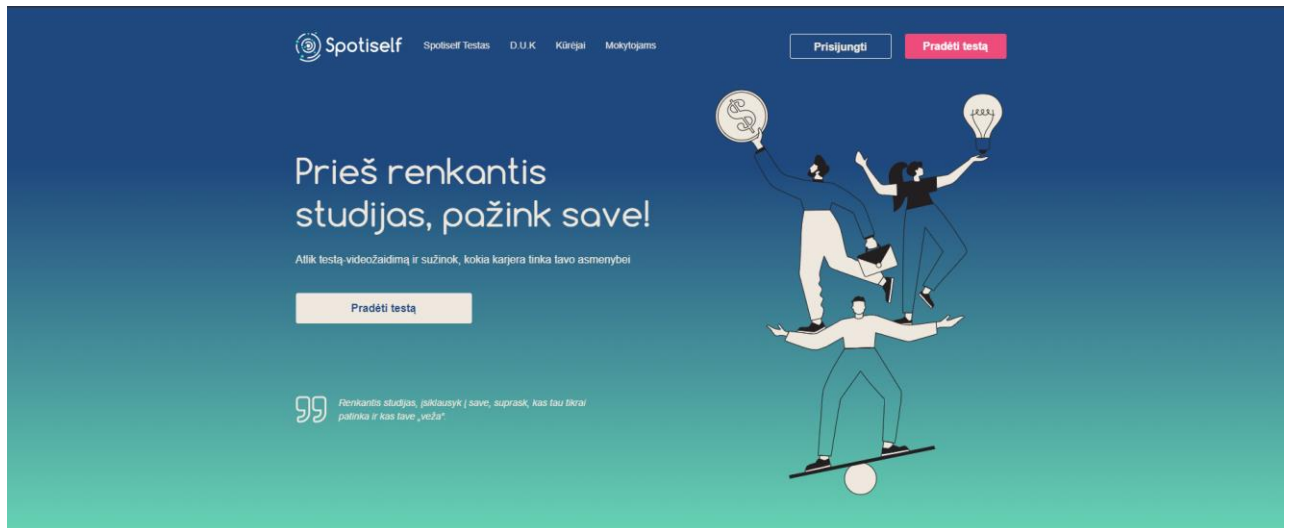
Spotiself Spotiself Testas D.U.K Kūrėjai Mokytojams

Prisijungti Pradėti testą

Prieš renkantis studijas, pažink save!

Atlik testą-videožaidimą ir sužinok, kokia karjera tinka tavo asmenybei

Pradėti testą

Renkantis studijas, įsiklausyk į save, suprask, kas tau tikrai patinka ir kas tave „veža".